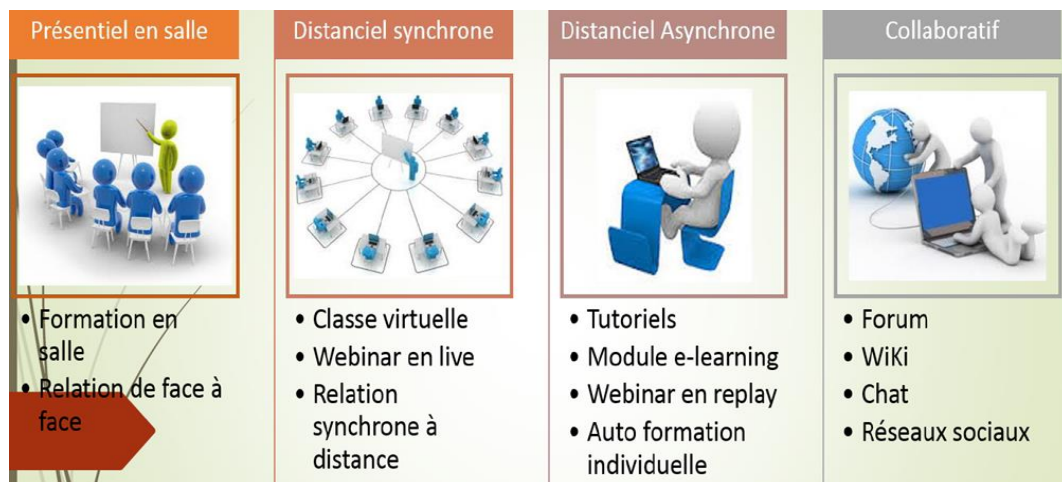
Présentiel en salle

- Formation en salle
- Relation de face à face

Distanciel synchrone

- Classe virtuelle
- Webinar en live
- Relation synchrone à distance

Distanciel Asynchrone

- Tutoriels
- Module e-learning
- Webinar en replay
- Auto formation individuelle

Collaboratif

- Forum
- WiKi
- Chat
- Réseaux sociaux